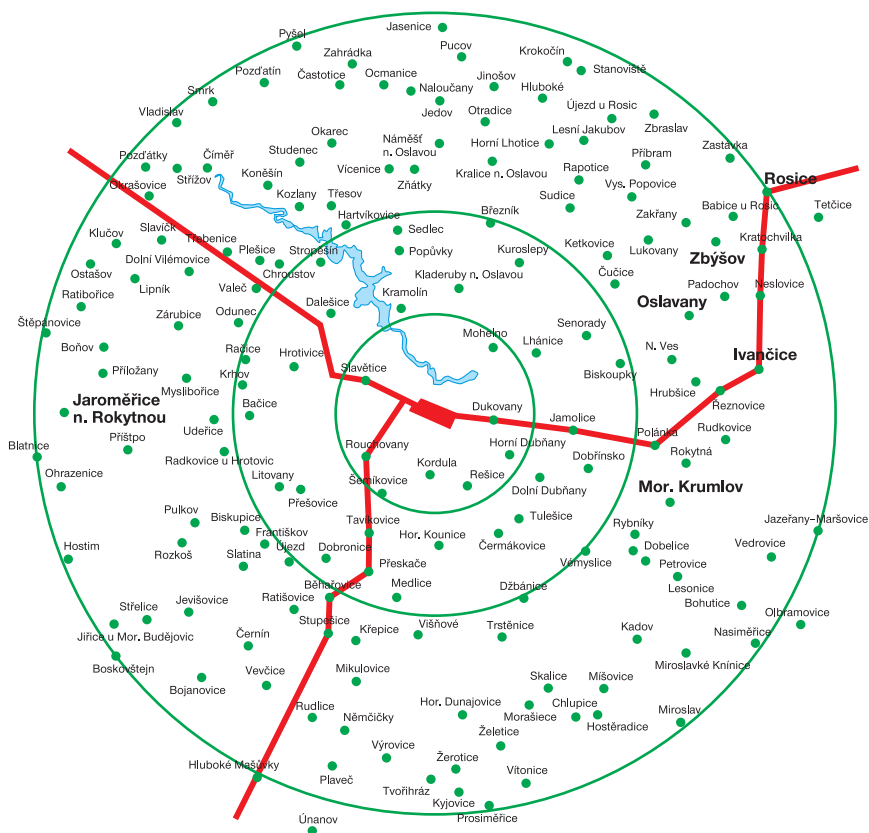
Jasenice
Pyšel
Zahrádka
Pucov
Krokočín
Stanoviště
Pozďatín
Častotice
Ocmanice
Naloučany
Jinošov
Hluboké
Smrk
Jedov
Otradice
Újezd u Rosic
Zbraslav
Vladislav
Okarec
Náměšť n. Oslavou
Lesní Jakubov
Studenec
Horní Lhotice
Přibram
Zastávka
Pozďátky
Číměř
Vícenice
Rapotice
Střížov
Koněšín
Zňátky
Kralice n. Oslavou
Vys. Popovice
Rosice
Okrašovice
Kozlany
Třesov
Sudice
Tetčice
Hartvíkovice
Babice u Rosic
Březník
Zakřany
Klučov
Slavíčky
Sedlec
Třebenice
Kratochvilka
Stropešín
Plešice
Ketkovice
Lukovany
Dolní Vilémovice
Kuroslepy
Popůvky
Ostašov
Chroustov
Zbýšov
Čučice
Kladeruby n. Oslavou
Lipník
Valeč
Ratibořice
Padochov
Neslovice
Kramolín
Dalešice
Oslavany
Zárubice
Odunec
Štěpánovice
Senorady
Mohelno
Lhánice
Boňov
N. Ves
Račice
Hrotivice
Přiložany
Ivančice
Krhov
Biskoupky
Myslibořice
Slavětice
Hrubšice
Jaroměřice n. Rokytnou
Bačice
Řeznovice
Dukovany
Jamolice
Udeřice
Přištpo
Blatnice
Rouchovany
Horní Dubňany
Polánka
Rudkovice
Radkovice u Hrotovic
Rokytná
Ohrazenice
Dobřínsko
Kordula
Litovany
Šemíkovice
Rešice
Dolní Dubňany
Mor. Krumlov
Přešovice
Pulkov
Biskupice
Tulešice
Rybníky
Jazeřany-Maršovice
Tavíkovice
Františkov
Hostim
Hor. Kounice
Dobelice
Vedrovice
Rozkoš
Újezd
Dobronice
Čermákovice
Slatina
Vémyslice
Petrovice
Přeskače
Lesonice
Běhařovice
Medlice
Džbánice
Bohutice
Střelice
Jevišovice
Ratišovice
Olbramovice
Višňové
Trstěnice
Stupešice
Křepice
Kadov
Nasiměřice
Jiřice u Mor. Budějovic
Černín
Miroslavské Knínice
Boskovštejn
Vevčice
Mikulovice
Skalice
Míšovice
Bojanovice
Hor. Dunajovice
Chlupice
Rudlice
Morašiece
Hostěradice
Miroslav
Němčičky
Želetice
Výrovice
Hluboké Mašůvky
Žerotice
Plaveč
Vítonice
Tvořihráz
Kyjovice
Prosiměřice
Únanov